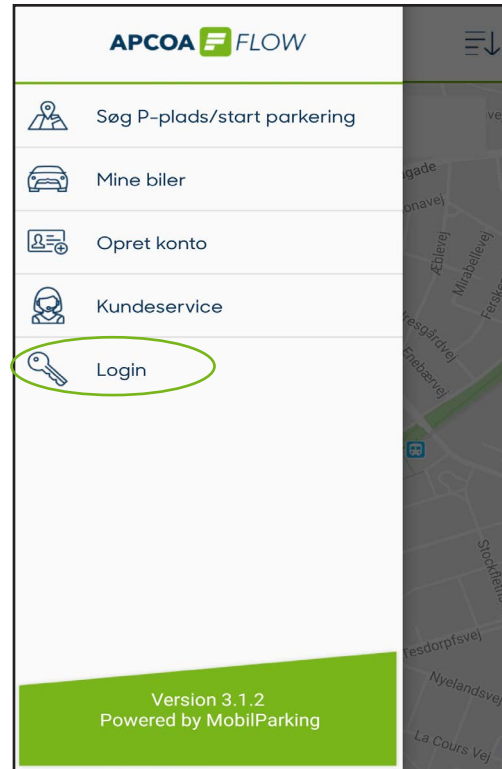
APCOA FLOW

Søg P-plads/start parkering

Mine biler

Opret konto

Kundeservice

Login

Version 3.1.2
Powered by MobilParking

gade
onavej
Æblevej
Mirabellevej
Fersk
resgårdvej
Enebærvej
Stockf
Tesdorpfsvej
Nyelandsvej
La Cours Vej